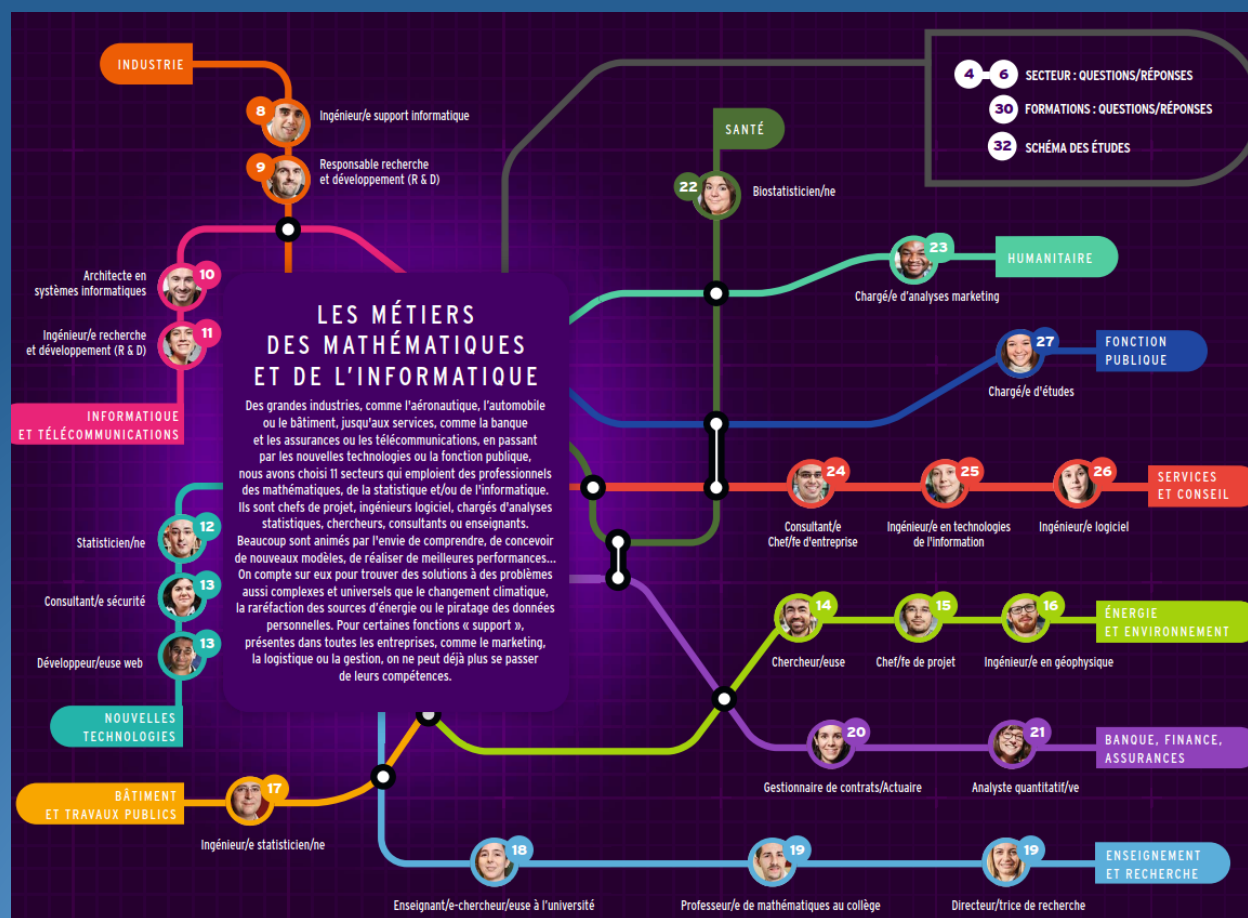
LES MÉTIERS DES MATHÉMATIQUES ET DE L'INFORMATIQUE

Des grandes industries, comme l'aéronautique, l'automobile ou le bâtiment, jusqu'aux services, comme la banque et les assurances ou les télécommunications, en passant par les nouvelles technologies ou la fonction publique, nous avons choisi 11 secteurs qui emploient des professionnels des mathématiques, de la statistique et/ou de l'informatique. Ils sont chefs de projet, ingénieurs logiciel, chargés d'analyses statistiques, chercheurs, consultants ou enseignants. Beaucoup sont animés par l'envie de comprendre, de concevoir de nouveaux modèles, de réaliser de meilleures performances... On compte sur eux pour trouver des solutions à des problèmes aussi complexes et universels que le changement climatique, la raréfaction des sources d'énergie ou le piratage des données personnelles. Pour certaines fonctions « support », présentes dans toutes les entreprises, comme le marketing, la logistique ou la gestion, on ne peut déjà plus se passer de leurs compétences.

4 - 6 SECTEUR : QUESTIONS/RÉPONSES
30 FORMATIONS : QUESTIONS/RÉPONSES
32 SCHÉMA DES ÉTUDES

INDUSTRIE
8 Ingénieur/e support informatique
9 Responsable recherche et développement (R & D)

INFORMATIQUE ET TÉLÉCOMMUNICATIONS
10 Architecte en systèmes informatiques
11 Ingénieur/e recherche et développement (R & D)

NOUVELLES TECHNOLOGIES
12 Statisticien/ne
13 Consultant/e sécurité
13 Développeur/euse web

BÂTIMENT ET TRAVAUX PUBLICS
17 Ingénieur/e statisticien/ne

SANTÉ
22 Biostatisticien/ne

HUMANITAIRE
23 Chargé/e d'analyses marketing

FONCTION PUBLIQUE
27 Chargé/e d'études

SERVICES ET CONSEIL
24 Consultant/e Chef/fe d'entreprise
25 Ingénieur/e en technologies de l'information
26 Ingénieur/e logiciel

ÉNERGIE ET ENVIRONNEMENT
14 Chercheur/euse
15 Chef/fe de projet
16 Ingénieur/e en géophysique

BANQUE, FINANCE, ASSURANCES
20 Gestionnaire de contrats/Actuaire
21 Analyste quantitatif/ve

ENSEIGNEMENT ET RECHERCHE
18 Enseignant/e-chercheur/euse à l'université
19 Professeur/e de mathématiques au collège
19 Directeur/trice de recherche